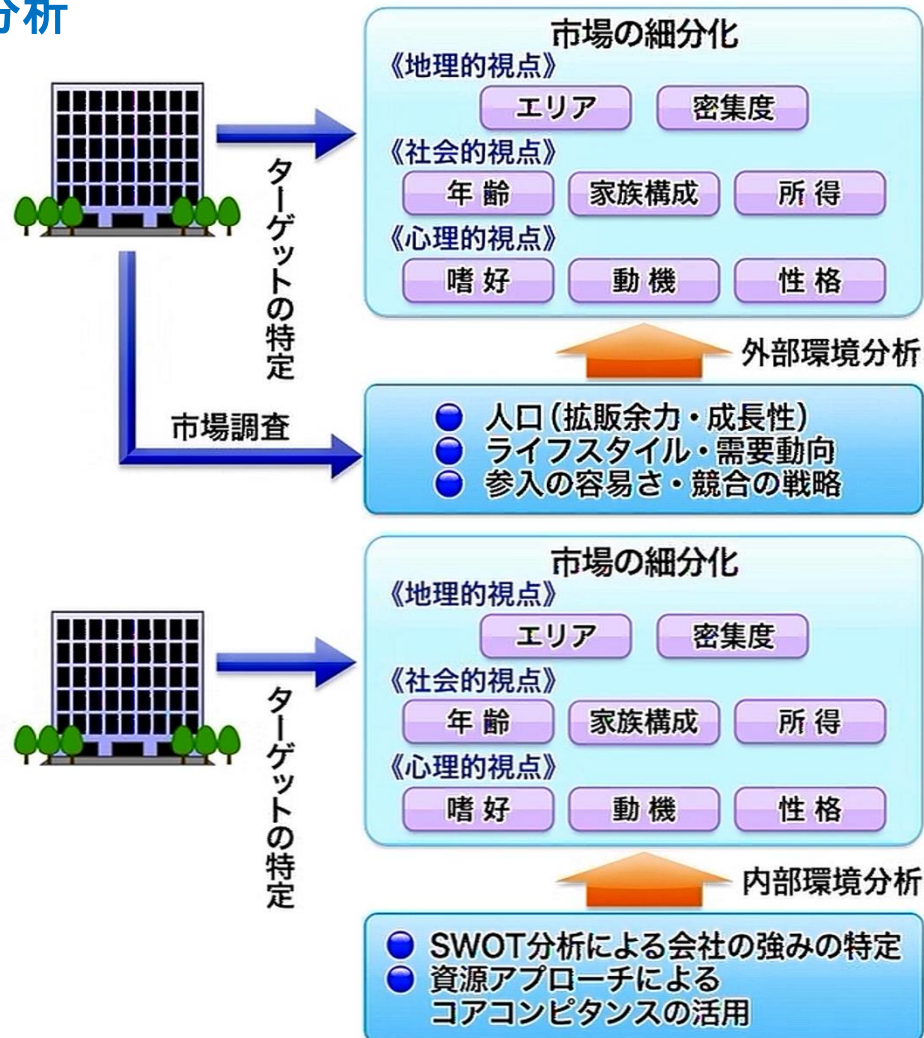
分析

市場の細分化
《地理的視点》
エリア
密集度
《社会的視点》
年齢
家族構成
所得
《心理的視点》
嗜好
動機
性格

ターゲットの特定

外部環境分析

市場調査

人口(拡販余力・成長性)
ライフスタイル・需要動向
参入の容易さ・競合の戦略

市場の細分化
《地理的視点》
エリア
密集度
《社会的視点》
年齢
家族構成
所得
《心理的視点》
嗜好
動機
性格

ターゲットの特定

内部環境分析

SWOT分析による会社の強みの特定
資源アプローチによるコアコンピタンスの活用